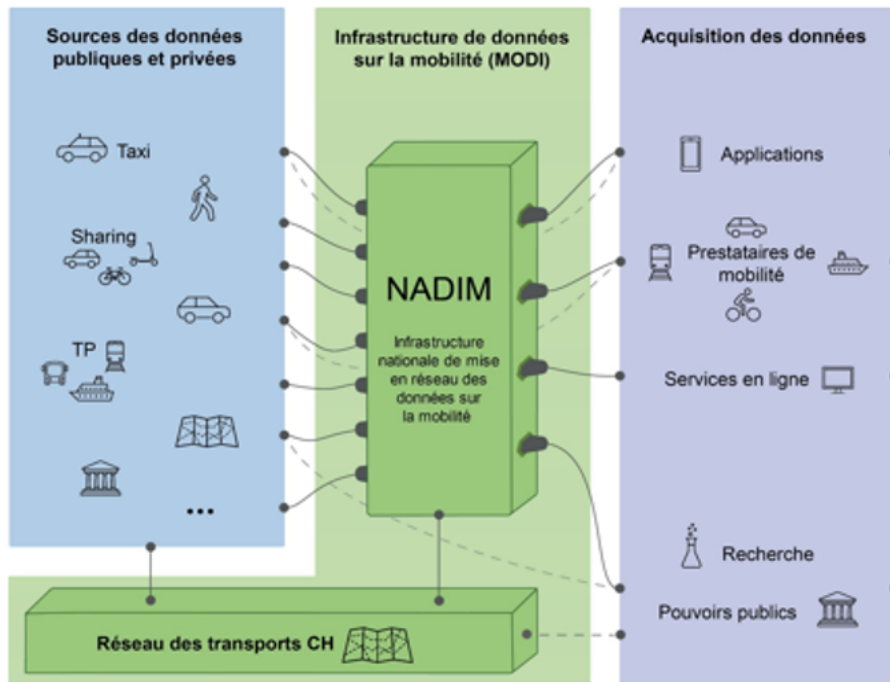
Sources des données publiques et privées

Taxi

Sharing

TP

...

Infrastructure de données sur la mobilité (MODI)

NADIM

Infrastructure nationale de mise en réseau des données sur la mobilité

Acquisition des données

Applications

Prestataires de mobilité

Services en ligne

Recherche

Pouvoirs publics

Réseau des transports CH